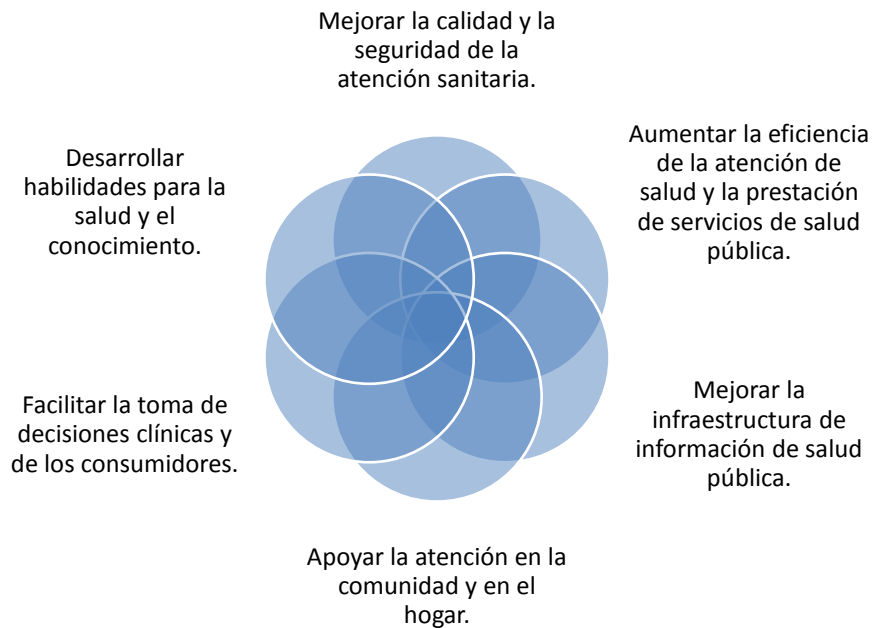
Mejorar la calidad y la seguridad de la atención sanitaria.

Aumentar la eficiencia de la atención de salud y la prestación de servicios de salud pública.

Mejorar la infraestructura de información de salud pública.

Apoyar la atención en la comunidad y en el hogar.

Facilitar la toma de decisiones clínicas y de los consumidores.

Desarrollar habilidades para la salud y el conocimiento.